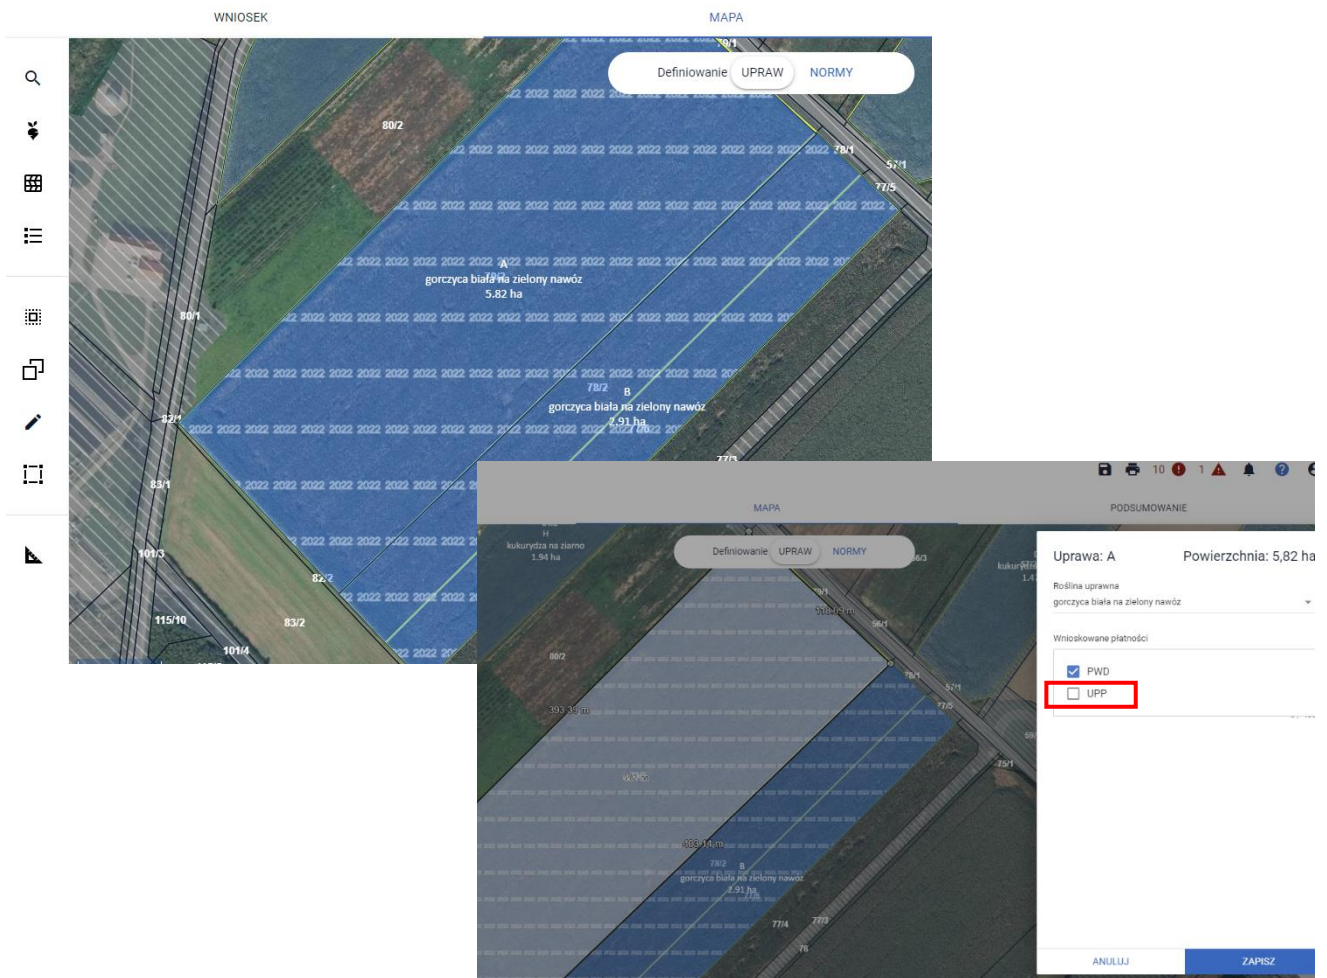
WNIOSEK
MAPA

Definiowanie UPRAW NORMY

80/2
78/1
57/1
77/5
A
gorczyca biała na zielony nawóz
5.82 ha
80/1
78/2
B
gorczyca biała na zielony nawóz
2.91 ha
82/1
77/3
83/1
101/3
82/2
115/10
83/2
101/4

10 1

MAPA
PODSUMOWANIE

H
kukurydza na ziarno
1.94 ha

Definiowanie UPRAW NORMY

80/2
78/1
56/1
57/1
77/5
75/1
393.39 m
78/2
B
gorczyca biała na zielony nawóz
2.91 ha
77/4
77/3
76

Uprawa: A
Powierzchnia: 5,82 ha
Roślina uprawna
gorczyca biała na zielony nawóz
Wnioskowane płatności
PWD
UPP

ANULUJ
ZAPISZ